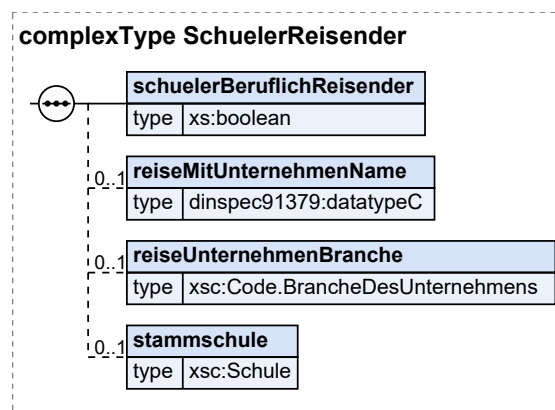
complexType SchuelerReisender

| schuelerBeruflichReisender | |
|---|---|
| type | xs:boolean |

0..1

| reiseMitUnternehmenName | |
|---|---|
| type | dinspec91379:datatypeC |

0..1

| reiseUnternehmenBranche | |
|---|---|
| type | xsc:Code.BrancheDesUnternehmens |

0..1

| stammschule | |
|---|---|
| type | xsc:Schule |